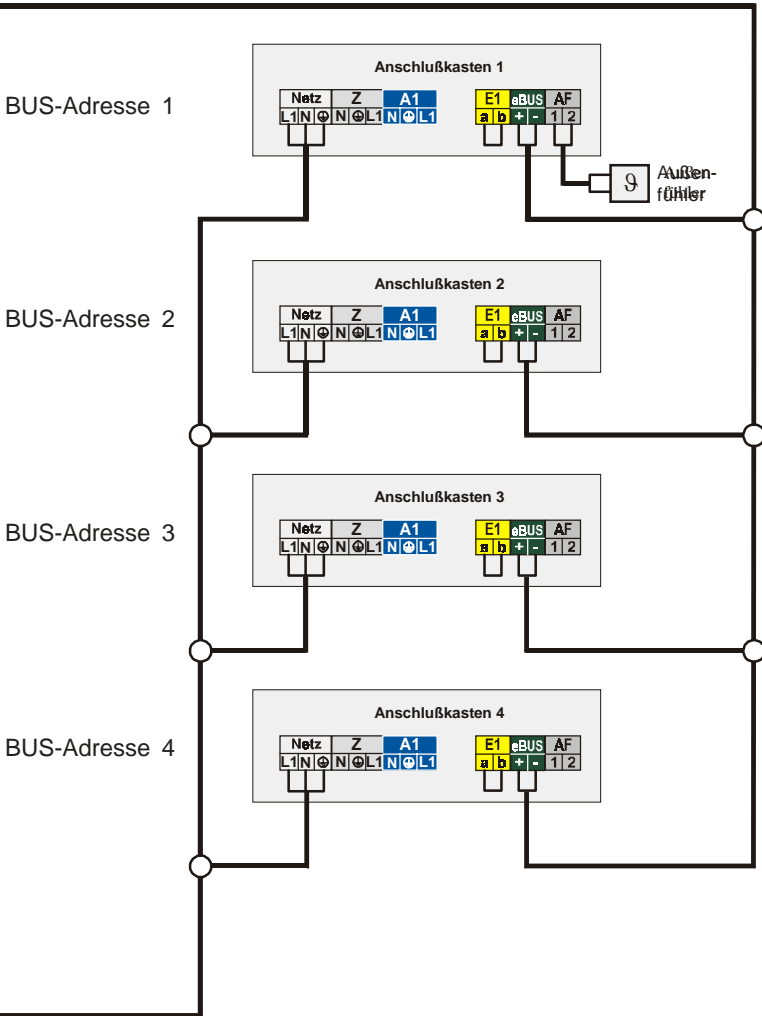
Anschlußkasten 1

BUS-Adresse 1

| Netz | | | Z | | | A1 | | |
|---|---|---|---|---|---|---|---|---|
| L1 | N | ⊕ | N | ⊕ | L1 | N | ⊕ | L1 |

| E1 | | eBUS | | AF | |
|---|---|---|---|---|---|
| a | b | + | - | 1 | 2 |

$\vartheta$ Außen-fühler

Anschlußkasten 2

BUS-Adresse 2

| Netz | | | Z | | | A1 | | |
|---|---|---|---|---|---|---|---|---|
| L1 | N | ⊕ | N | ⊕ | L1 | N | ⊕ | L1 |

| E1 | | eBUS | | AF | |
|---|---|---|---|---|---|
| a | b | + | - | 1 | 2 |

Anschlußkasten 3

BUS-Adresse 3

| Netz | | | Z | | | A1 | | |
|---|---|---|---|---|---|---|---|---|
| L1 | N | ⊕ | N | ⊕ | L1 | N | ⊕ | L1 |

| E1 | | eBUS | | AF | |
|---|---|---|---|---|---|
| a | b | + | - | 1 | 2 |

Anschlußkasten 4

BUS-Adresse 4

| Netz | | | Z | | | A1 | | |
|---|---|---|---|---|---|---|---|---|
| L1 | N | ⊕ | N | ⊕ | L1 | N | ⊕ | L1 |

| E1 | | eBUS | | AF | |
|---|---|---|---|---|---|
| a | b | + | - | 1 | 2 |